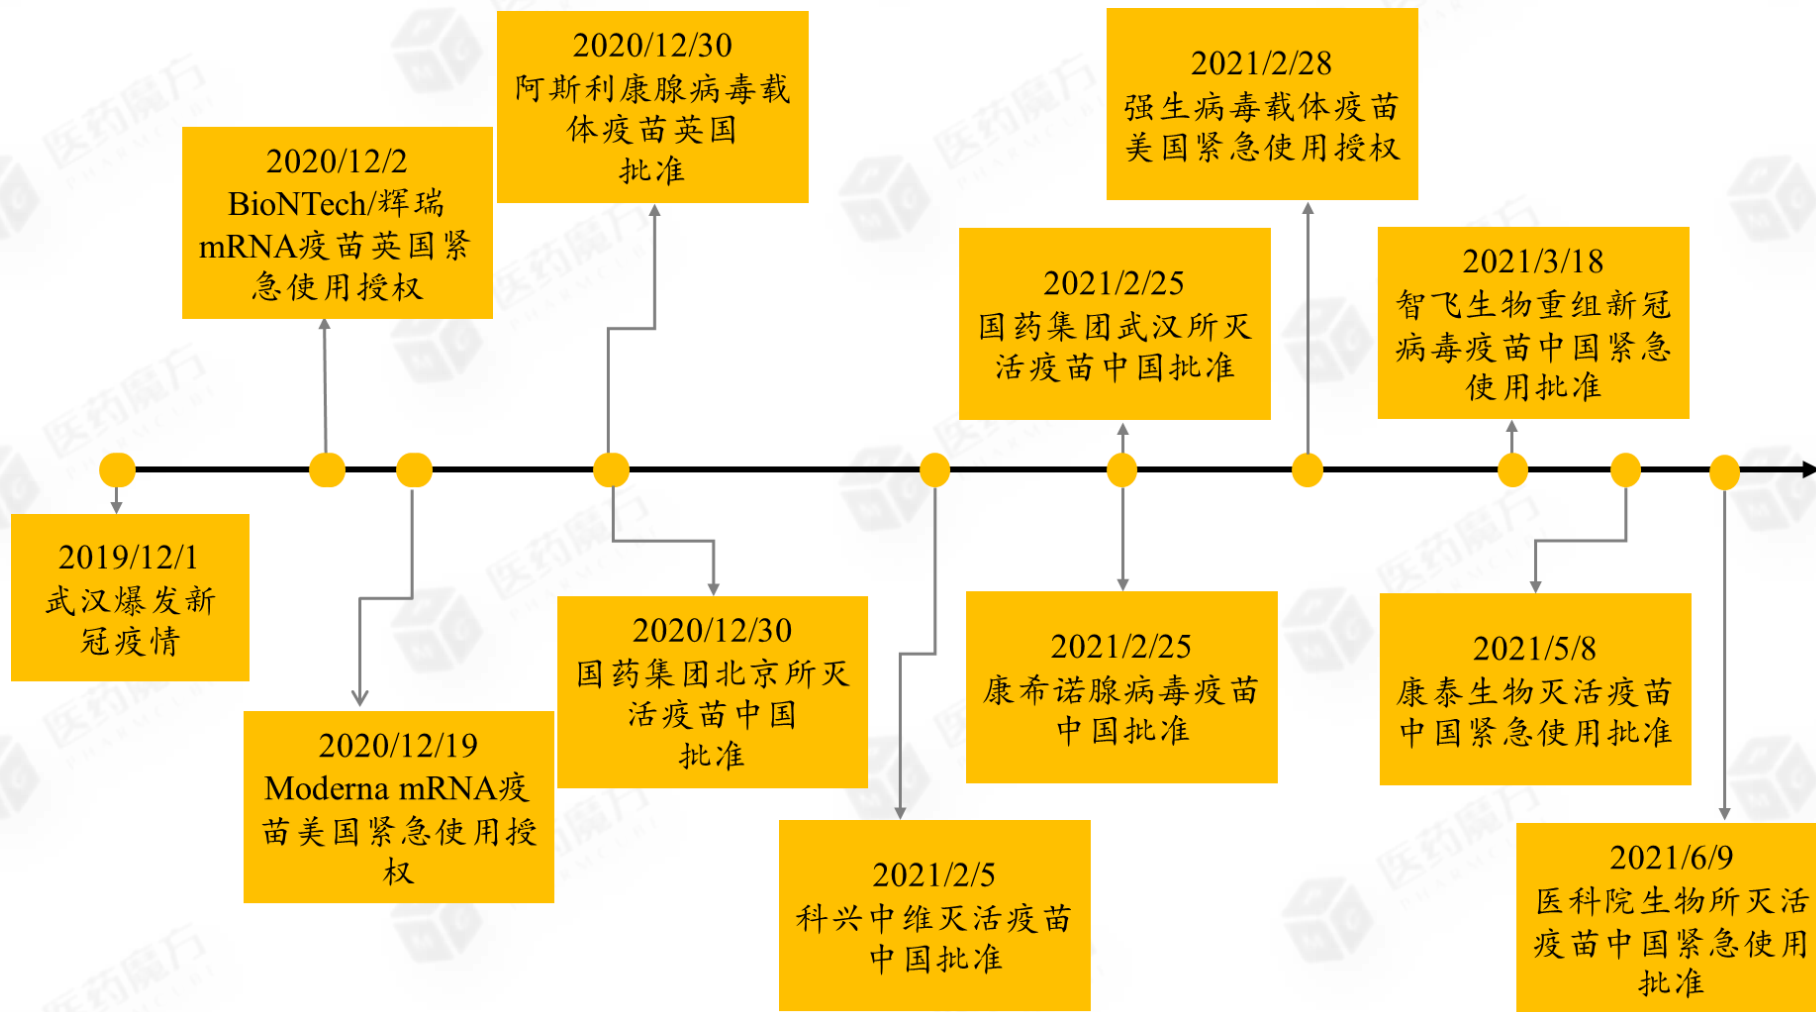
2019/12/1
武汉爆发新冠疫情

2020/12/2
BioNTech/辉瑞mRNA疫苗英国紧急使用授权

2020/12/19
Moderna mRNA疫苗美国紧急使用授权

2020/12/30
阿斯利康腺病毒载体疫苗英国批准

2020/12/30
国药集团北京所灭活疫苗中国批准

2021/2/5
科兴中维灭活疫苗中国批准

2021/2/25
国药集团武汉所灭活疫苗中国批准

2021/2/25
康希诺腺病毒疫苗中国批准

2021/2/28
强生病毒载体疫苗美国紧急使用授权

2021/3/18
智飞生物重组新冠病毒疫苗中国紧急使用批准

2021/5/8
康泰生物灭活疫苗中国紧急使用批准

2021/6/9
医科院生物所灭活疫苗中国紧急使用批准